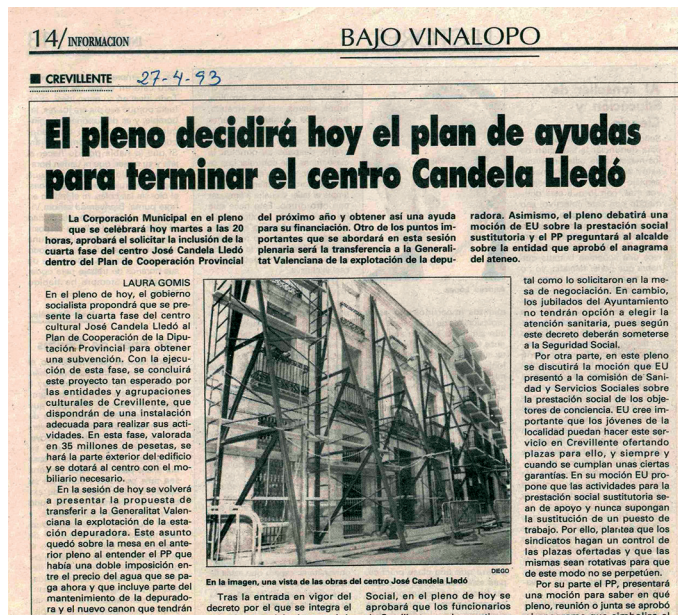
14/ INFORMACION

BAJO VINALOPO

CREVILLENTE 27-4-93

El pleno decidirá hoy el plan de ayudas para terminar el centro Candela Lledó

La Corporación Municipal en el pleno que se celebrará hoy martes a las 20 horas, aprobará el solicitar la inclusión de la cuarta fase del centro José Candela Lledó dentro del Plan de Cooperación Provincial del próximo año y obtener así una ayuda para su financiación. Otro de los puntos importantes que se abordará en esta sesión plenaria será la transferencia a la Generalitat Valenciana de la explotación de la depuradora. Asimismo, el pleno debatirá una moción de EU sobre la prestación social sustitutoria y el PP preguntará al alcalde sobre la entidad que aprobó el anagrama del ateneo.

LAURA GOMIS
En el pleno de hoy, el gobierno socialista propondrá que se presente la cuarta fase del centro cultural José Candela Lledó al Plan de Cooperación de la Diputación Provincial para obtener una subvención. Con la ejecución de esta fase, se concluirá este proyecto tan esperado por las entidades y agrupaciones culturales de Crevillente, que dispondrán de una instalación adecuada para realizar sus actividades. En esta fase, valorada en 35 millones de pesetas, se hará la parte exterior del edificio y se dotará al centro con el mobiliario necesario.

En la sesión de hoy se volverá a presentar la propuesta de transferir a la Generalitat Valenciana la explotación de la estación depuradora. Este asunto quedó sobre la mesa en el anterior pleno al entender el PP que había una doble imposición entre el precio del agua que se paga ahora y que incluye parte del mantenimiento de la depuradora y el nuevo canon que tendrán

DIEGO

En la imagen, una vista de las obras del centro José Candela Lledó

Tras la entrada en vigor del decreto por el que se integra el

Social, en el pleno de hoy se aprobará que los funcionarios

tal como lo solicitaron en la mesa de negociación. En cambio, los jubilados del Ayuntamiento no tendrán opción a elegir la atención sanitaria, pues según este decreto deberán someterse a la Seguridad Social.

Por otra parte, en este pleno se discutirá la moción que EU presentó a la comisión de Sanidad y Servicios Sociales sobre la prestación social de los objetores de conciencia. EU cree importante que los jóvenes de la localidad puedan hacer este servicio en Crevillente ofertando plazas para ello, y siempre y cuando se cumplan unas ciertas garantías. En su moción EU propone que las actividades para la prestación social sustitutoria sean de apoyo y nunca supongan la sustitución de un puesto de trabajo. Por ello, plantea que los sindicatos hagan un control de las plazas ofertadas y que las mismas sean rotativas para que de este modo no se perpetúen.

Por su parte el PP, presentará una moción para saber en qué pleno, reunión o junta se aprobó